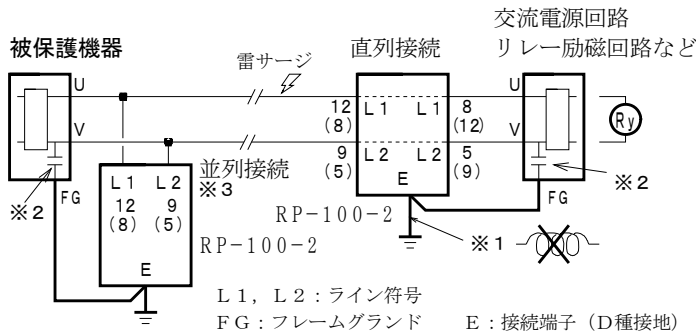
交流電源回路
リレー励磁回路など

被保護機器

雷サージ

直列接続

U
V
FG
※2

L1 L2
12 9
(8) (5)
E
RP−100−2

並列接続
※3

12
(8)
9
(5)
L1 L1
L2 L2
E
8
(12)
5
(9)
RP−100−2

U
V
FG
Ry
※2

※1

L1，L2：ライン符号
FG：フレームグランド　E：接続端子（D種接地）